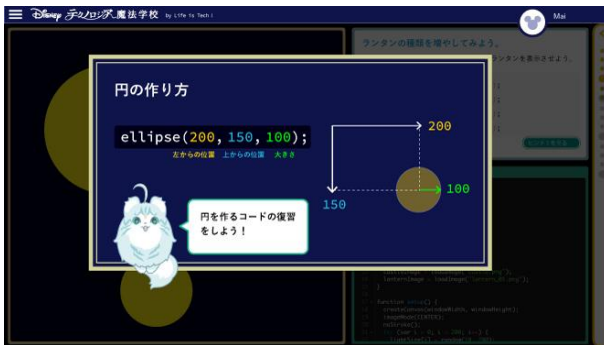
Disney テクノロジア魔法学校 by Life is Tech!

Mai

ランタンの種類を増やしてみよう。

ランタンを表示させよう。

円の作り方

ellipse(200, 150, 100);

左からの位置　上からの位置　大きさ

200

100

150

円を作るコードの復習をしよう！

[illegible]